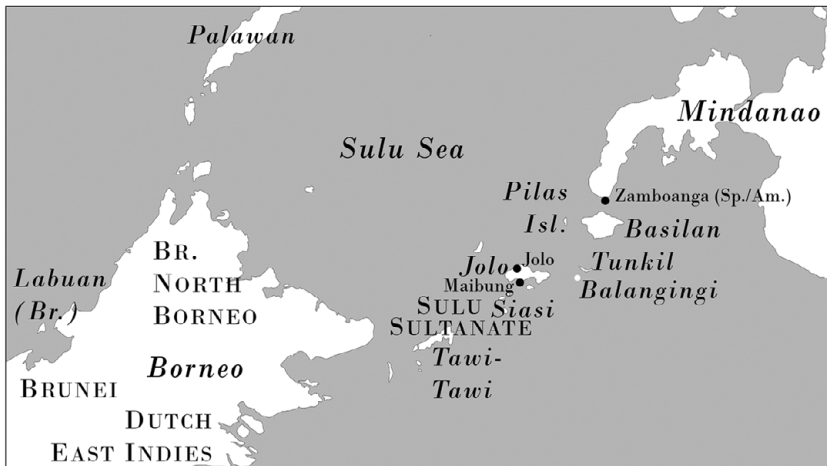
Palawan

Mindanao

Sulu Sea

Pilas Isl.

Zamboanga (Sp./Am.)

Basilan

Br. North Borneo

Jolo

Jolo

Maibung

Tunkil

Balangingi

Labuan (Br.)

Sulu Sultanate

Siasi

Tawi-Tawi

Brunei

Borneo

Dutch East Indies